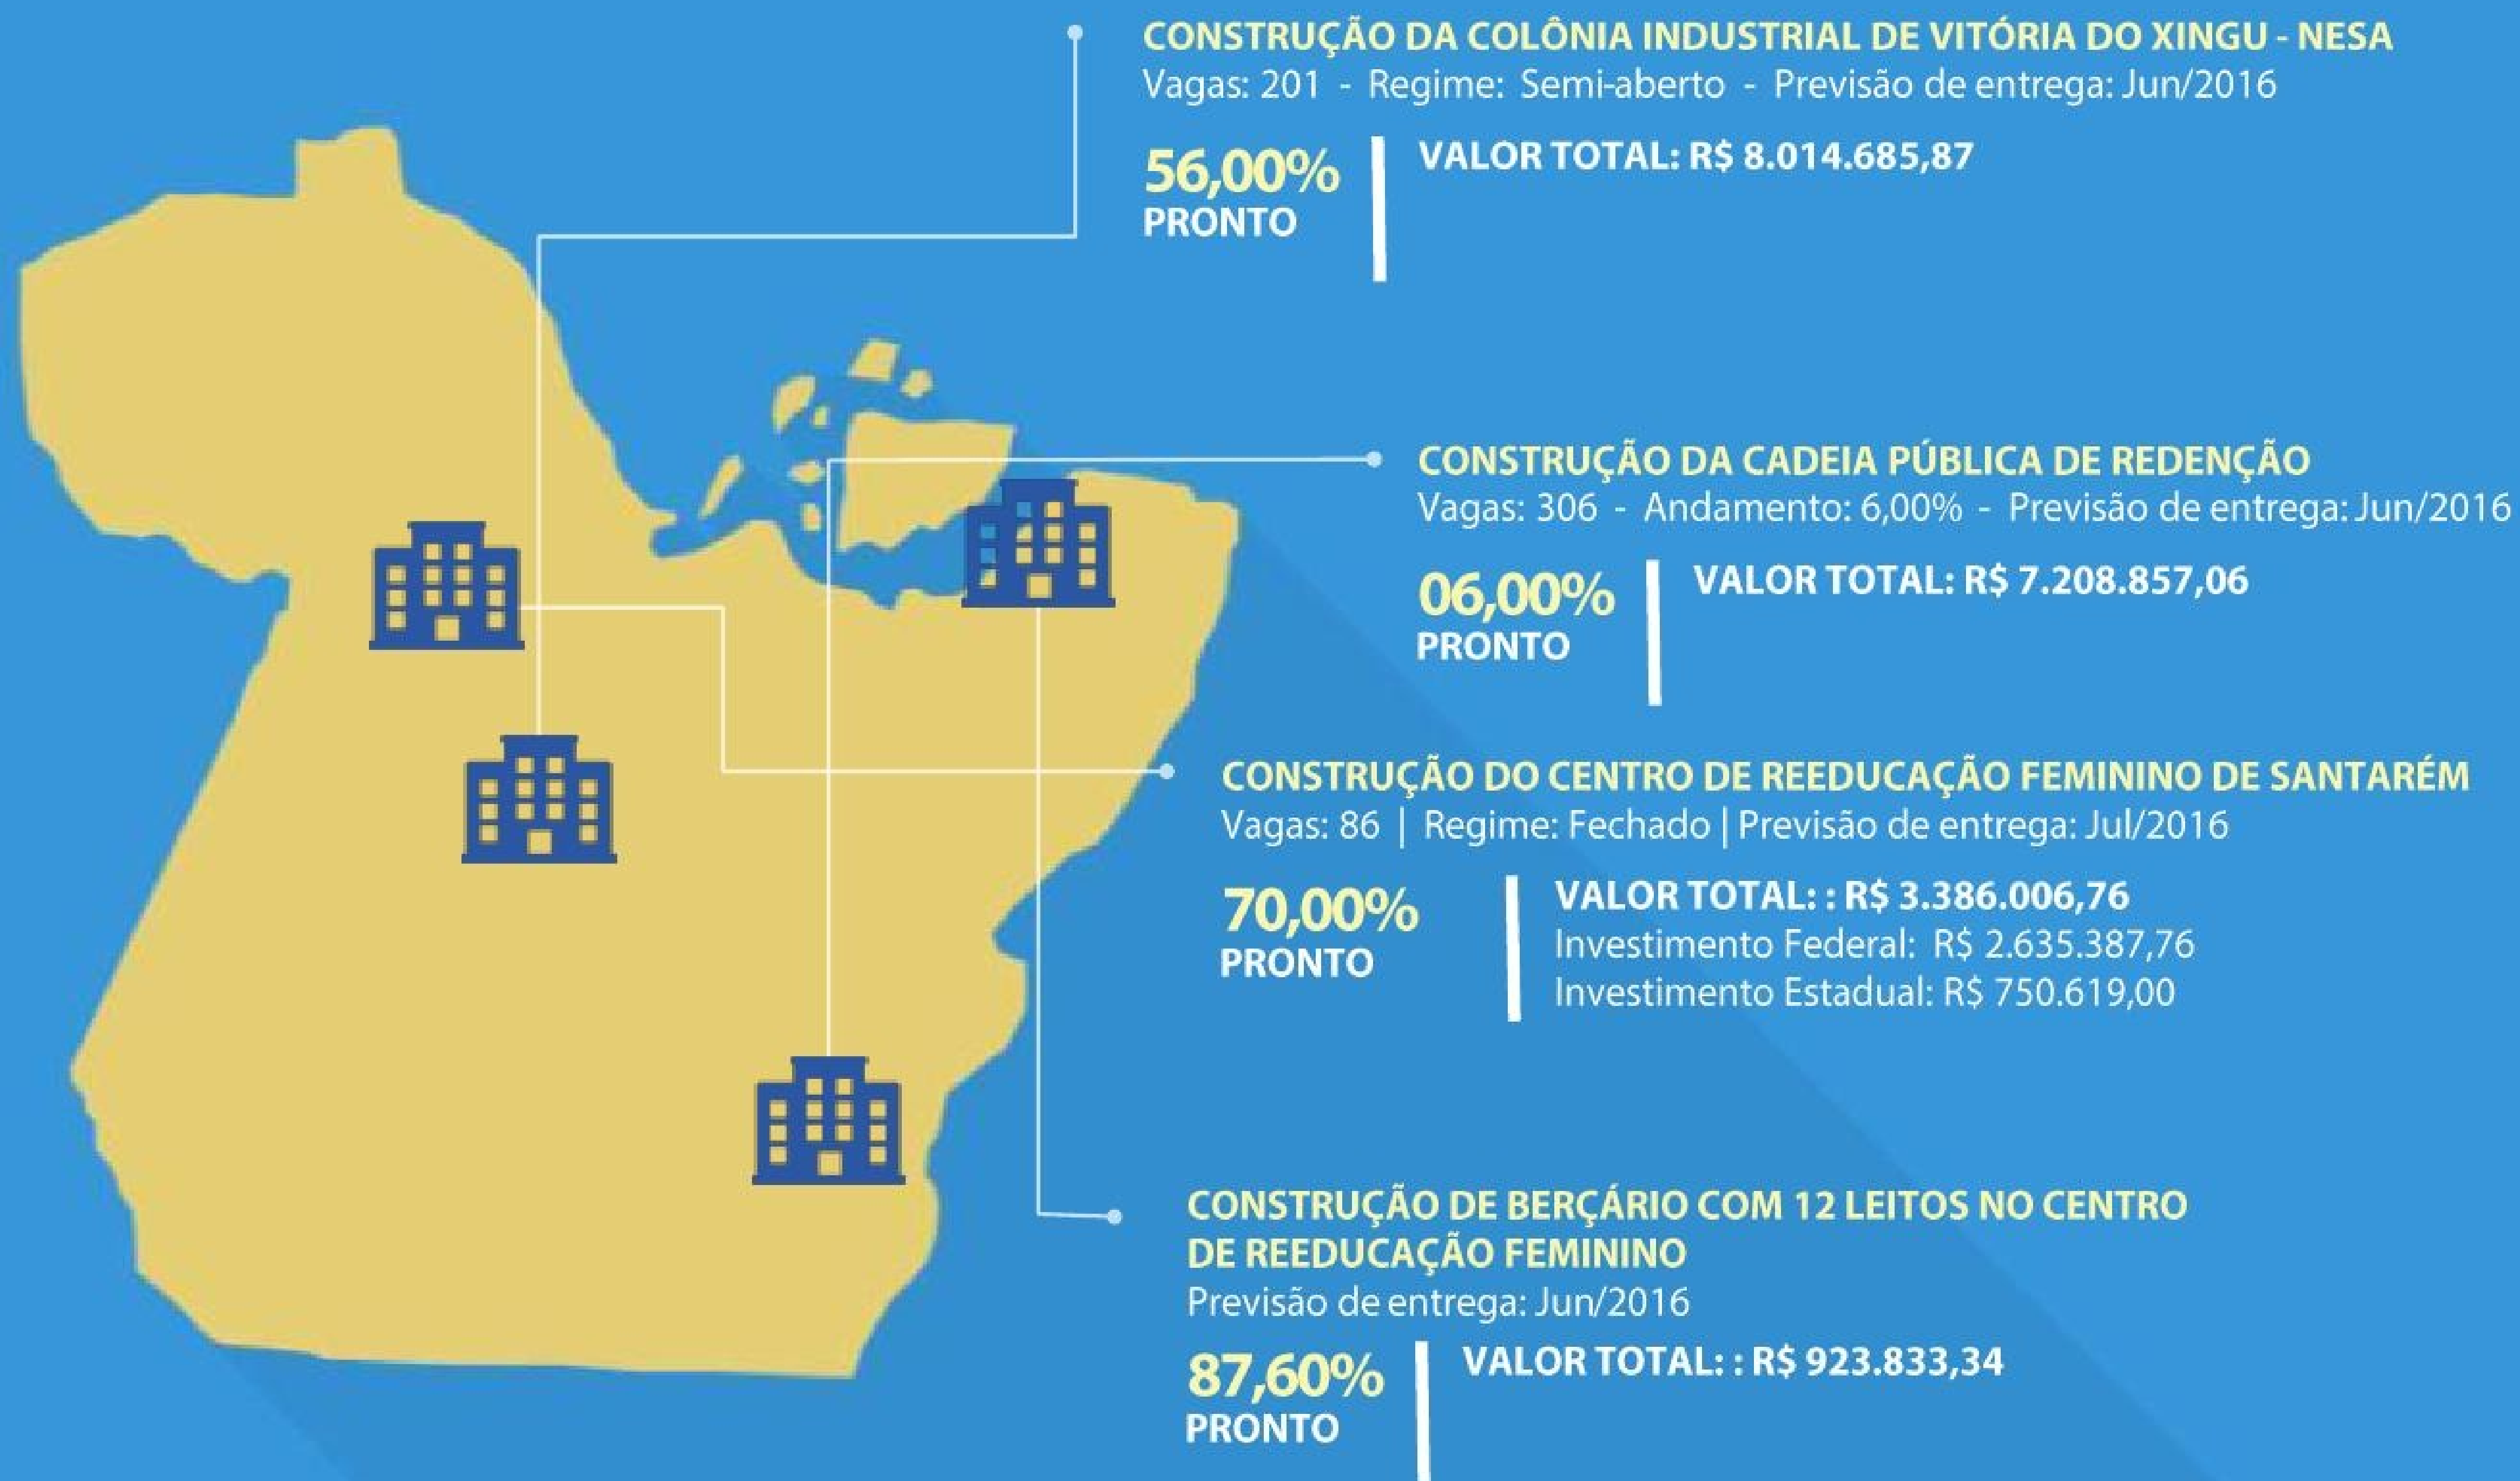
CONSTRUÇÃO DA COLÔNIA INDUSTRIAL DE VITÓRIA DO XINGU - NESA
Vagas: 201 - Regime: Semi-aberto - Previsão de entrega: Jun/2016

56,00%
PRONTO

VALOR TOTAL: R$ 8.014.685,87

CONSTRUÇÃO DA CADEIA PÚBLICA DE REDENÇÃO
Vagas: 306 - Andamento: 6,00% - Previsão de entrega: Jun/2016

06,00%
PRONTO

VALOR TOTAL: R$ 7.208.857,06

CONSTRUÇÃO DO CENTRO DE REEDUCAÇÃO FEMININO DE SANTARÉM
Vagas: 86 | Regime: Fechado | Previsão de entrega: Jul/2016

70,00%
PRONTO

VALOR TOTAL: : R$ 3.386.006,76
Investimento Federal: R$ 2.635.387,76
Investimento Estadual: R$ 750.619,00

CONSTRUÇÃO DE BERÇÁRIO COM 12 LEITOS NO CENTRO DE REEDUCAÇÃO FEMININO
Previsão de entrega: Jun/2016

87,60%
PRONTO

VALOR TOTAL: : R$ 923.833,34